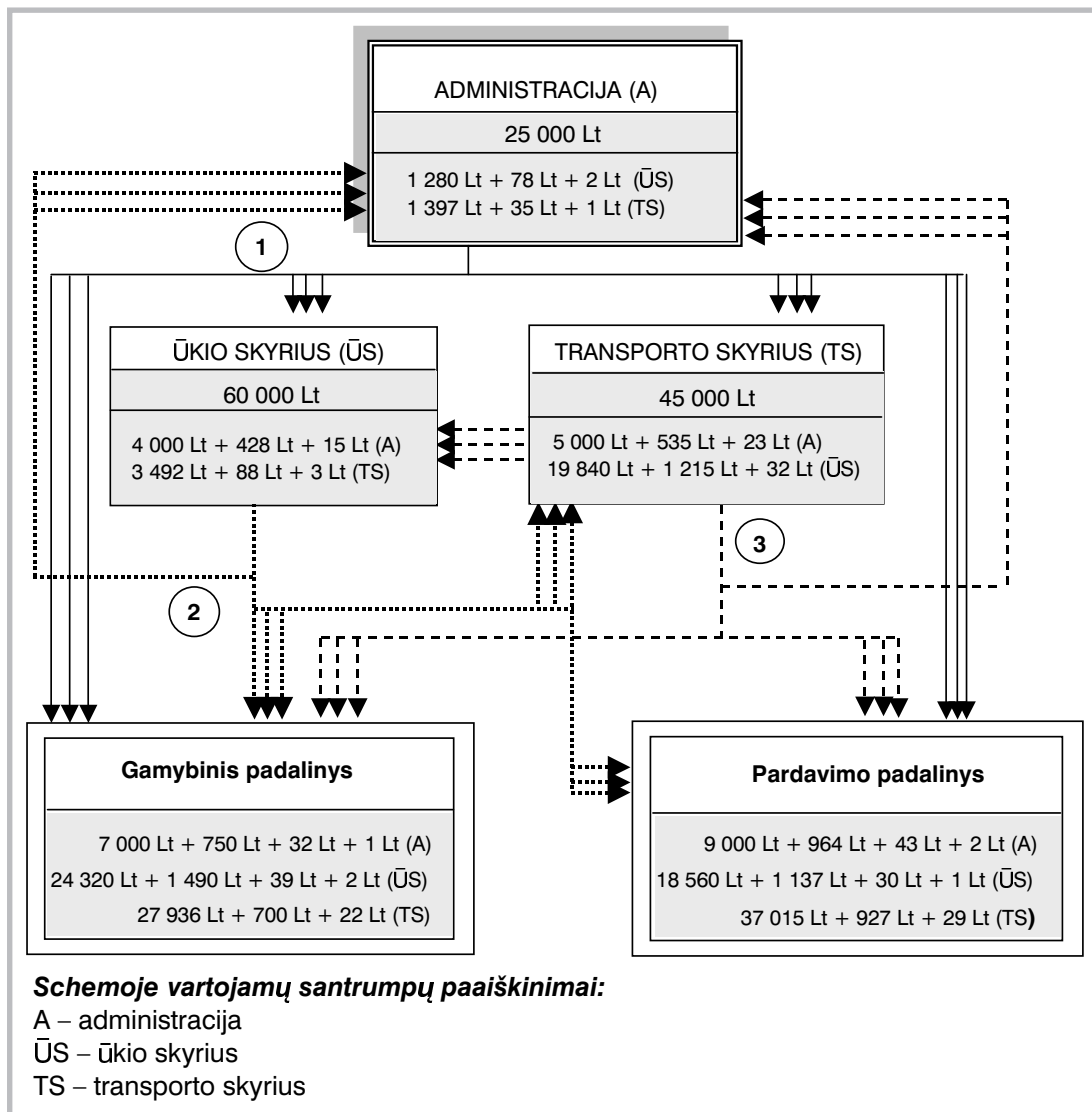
ADMINISTRACIJA (A)

25 000 Lt

1 280 Lt + 78 Lt + 2 Lt (ŪS)
1 397 Lt + 35 Lt + 1 Lt (TS)

1

ŪKIO SKYRIUS (ŪS)

60 000 Lt

4 000 Lt + 428 Lt + 15 Lt (A)
3 492 Lt + 88 Lt + 3 Lt (TS)

TRANSPORTO SKYRIUS (TS)

45 000 Lt

5 000 Lt + 535 Lt + 23 Lt (A)
19 840 Lt + 1 215 Lt + 32 Lt (ŪS)

3

2

Gamybinis padalinys

7 000 Lt + 750 Lt + 32 Lt + 1 Lt (A)
24 320 Lt + 1 490 Lt + 39 Lt + 2 Lt (ŪS)
27 936 Lt + 700 Lt + 22 Lt (TS)

Pardavimo padalinys

9 000 Lt + 964 Lt + 43 Lt + 2 Lt (A)
18 560 Lt + 1 137 Lt + 30 Lt + 1 Lt (ŪS)
37 015 Lt + 927 Lt + 29 Lt (TS)

Schemoje vartojamų santrumpų paaiškinimai:
A – administracija
ŪS – ūkio skyrius
TS – transporto skyrius